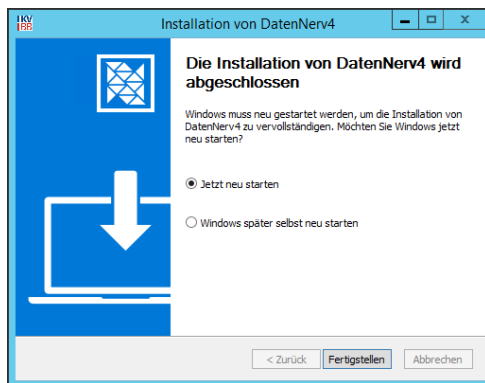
KV BB

Installation von DatenNerv4

Die Installation von DatenNerv4 wird abgeschlossen

Windows muss neu gestartet werden, um die Installation von DatenNerv4 zu vervollständigen. Möchten Sie Windows jetzt neu starten?

Jetzt neu starten

Windows später selbst neu starten

< Zurück

Fertigstellen

Abbrechen